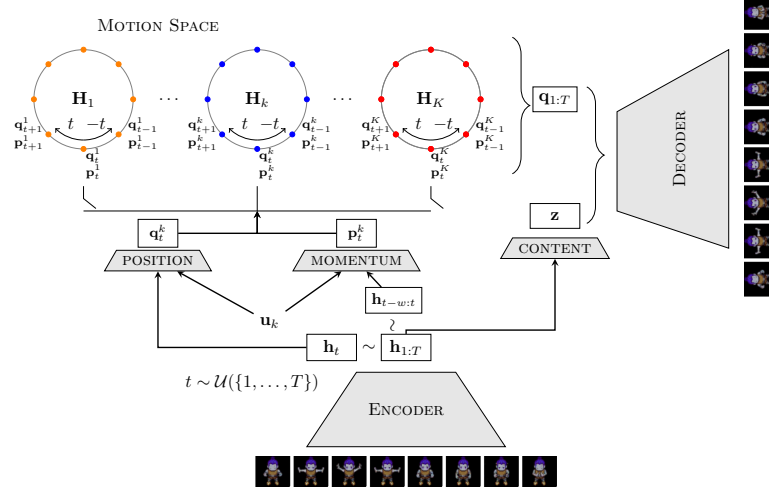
Motion Space

$\mathbf{H}_1$ $\cdots$ $\mathbf{H}_k$ $\cdots$ $\mathbf{H}_K$

$t$ $-t$ $t$ $-t$ $t$ $-t$

$\mathbf{q}_{t+1}^1$ $\mathbf{p}_{t+1}^1$ $\mathbf{q}_{t-1}^1$ $\mathbf{p}_{t-1}^1$ $\mathbf{q}_t^1$ $\mathbf{p}_t^1$

$\mathbf{q}_{t+1}^k$ $\mathbf{p}_{t+1}^k$ $\mathbf{q}_{t-1}^k$ $\mathbf{p}_{t-1}^k$ $\mathbf{q}_t^k$ $\mathbf{p}_t^k$

$\mathbf{q}_{t+1}^K$ $\mathbf{p}_{t+1}^K$ $\mathbf{q}_{t-1}^K$ $\mathbf{p}_{t-1}^K$ $\mathbf{q}_t^K$ $\mathbf{p}_t^K$

$\mathbf{q}_{1:T}$

$\mathbf{z}$

Decoder

$\mathbf{q}_t^k$ $\mathbf{p}_t^k$

POSITION MOMENTUM CONTENT

$\mathbf{h}_{t-w:t}$

$\mathbf{u}_k$

$\wr$

$\mathbf{h}_t$ $\sim$ $\mathbf{h}_{1:T}$

$t \sim \mathcal{U}(\{1, \ldots, T\})$

Encoder